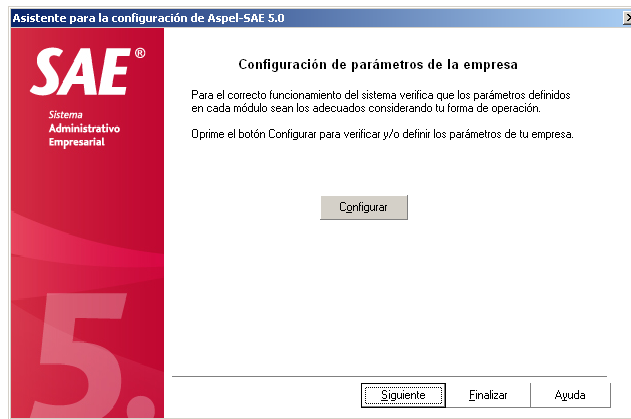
Asistente para la configuración de Aspel-SAE 5.0

SAE®

Sistema
Administrativo
Empresarial

5.

Configuración de parámetros de la empresa

Para el correcto funcionamiento del sistema verifica que los parámetros definidos en cada módulo sean los adecuados considerando tu forma de operación.

Oprime el botón Configurar para verificar y/o definir los parámetros de tu empresa.

Configurar

Siguiente

Finalizar

Ayuda